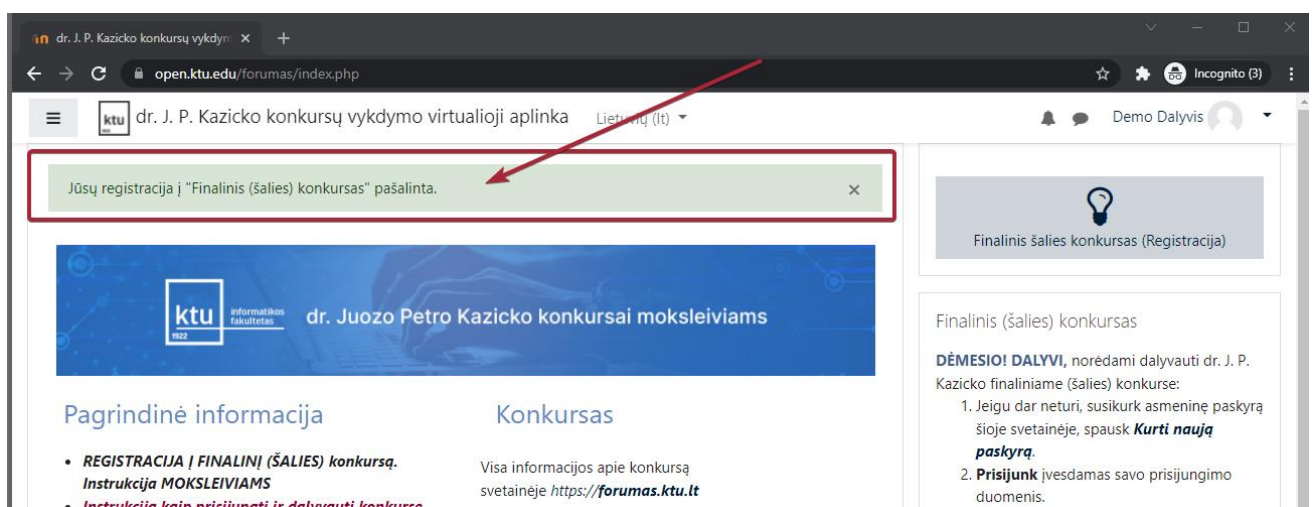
dr. J. P. Kazicko konkursų vykdym ×

open.ktu.edu/forumas/index.php

Incognito (3)

ktu dr. J. P. Kazicko konkursų vykdymo virtualioji aplinka Lietuvių (lt)

Demo Dalyvis

Jūsų registracija į "Finalinis (šalies) konkursas" pašalinta. ×

Finalinis šalies konkursas (Registracija)

ktu 1922 informatikos fakultetas dr. Juozo Petro Kazicko konkursai moksleiviams

Pagrindinė informacija

• ***REGISTRACIJA Į FINALINĮ (ŠALIES) konkursą. Instrukcija MOKSLEIVIAMS***
• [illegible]

Konkursas

Visa informacijos apie konkursą svetainėje *https://**forumas.ktu.lt***

Finalinis (šalies) konkursas

**DĖMESIO! DALYVI,** norėdami dalyvauti dr. J. P. Kazicko finaliniame (šalies) konkurse:
1. Jeigu dar neturi, susikurk asmeninę paskyrą šioje svetainėje, spausk ***Kurti naują paskyrą***.
2. **Prisijunk** įvesdamas savo prisijungimo duomenis.